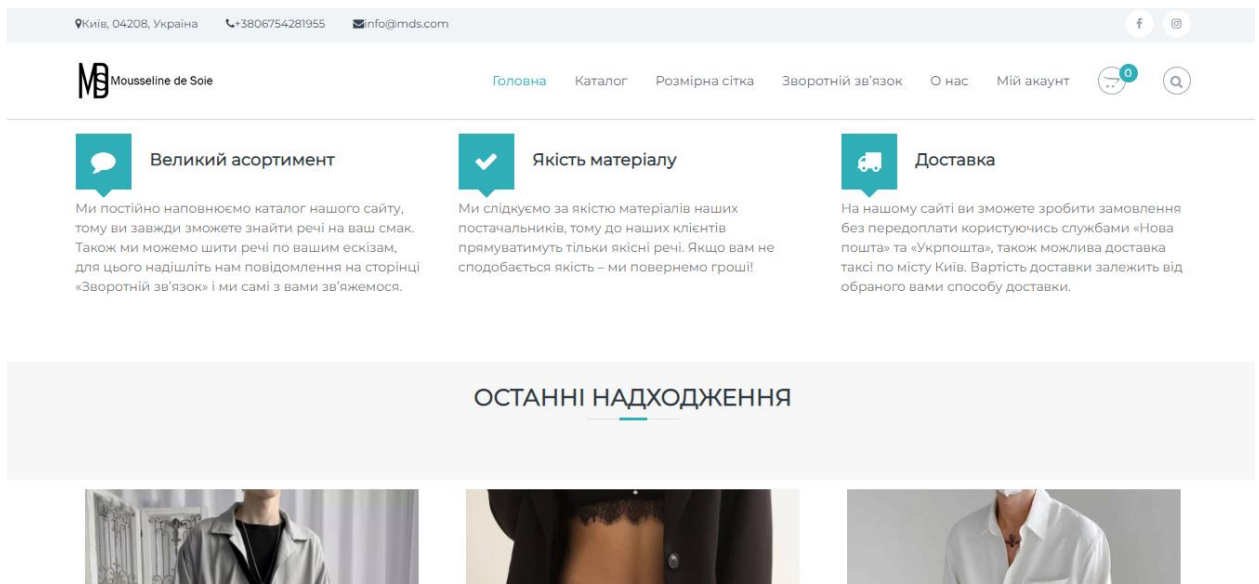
Київ, 04208, Україна +380675428l955 info@mds.com

f

MB Mousseline de Soie

Головна Каталог Розмірна сітка Зворотній зв'язок О нас Мій акаунт 0

Великий асортимент

Ми постійно наповнюємо каталог нашого сайту, тому ви завжди зможете знайти речі на ваш смак. Також ми можемо шити речі по вашим ескізам, для цього надішліть нам повідомлення на сторінці «Зворотній зв'язок» і ми самі з вами зв'яжемося.

Якість матеріалу

Ми слідкуємо за якістю матеріалів наших постачальників, тому до наших клієнтів прямуватимуть тільки якісні речі. Якщо вам не сподобається якість – ми повернемо гроші!

Доставка

На нашому сайті ви зможете зробити замовлення без передоплати користуючись службами «Нова пошта» та «Укрпошта», також можлива доставка таксі по місту Київ. Вартість доставки залежить від обраного вами способу доставки.

ОСТАННІ НАДХОДЖЕННЯ